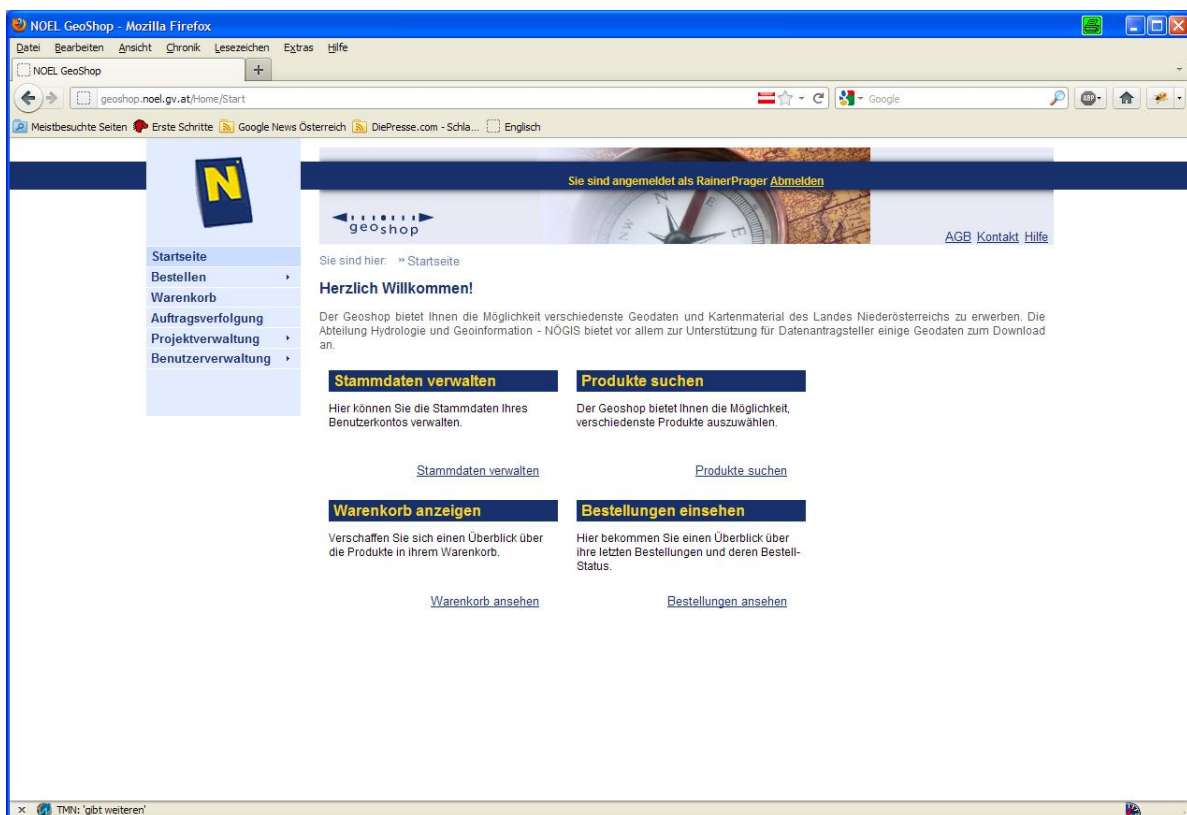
NOEL GeoShop - Mozilla Firefox

Datei Bearbeiten Ansicht Chronik Lesezeichen Extras Hilfe

NOEL GeoShop +

geoshop.noel.gv.at/Home/Start

Google

Meistbesuchte Seiten Erste Schritte Google News Österreich DiePresse.com - Schla... Englisch

Sie sind angemeldet als RainerPrager Abmelden

geoshop

AGB Kontakt Hilfe

Startseite
Bestellen
Warenkorb
Auftragsverfolgung
Projektverwaltung
Benutzerverwaltung

Sie sind hier: » Startseite

Herzlich Willkommen!

Der Geoshop bietet Ihnen die Möglichkeit verschiedenste Geodaten und Kartenmaterial des Landes Niederösterreichs zu erwerben. Die Abteilung Hydrologie und Geoinformation - NÖGIS bietet vor allem zur Unterstützung für Datenantragsteller einige Geodaten zum Download an.

Stammdaten verwalten

Hier können Sie die Stammdaten Ihres Benutzerkontos verwalten.

Stammdaten verwalten

Produkte suchen

Der Geoshop bietet Ihnen die Möglichkeit, verschiedenste Produkte auszuwählen.

Produkte suchen

Warenkorb anzeigen

Verschaffen Sie sich einen Überblick über die Produkte in ihrem Warenkorb.

Warenkorb ansehen

Bestellungen einsehen

Hier bekommen Sie einen Überblick über ihre letzten Bestellungen und deren Bestell-Status.

Bestellungen ansehen

TMN: 'gibt weiteren'